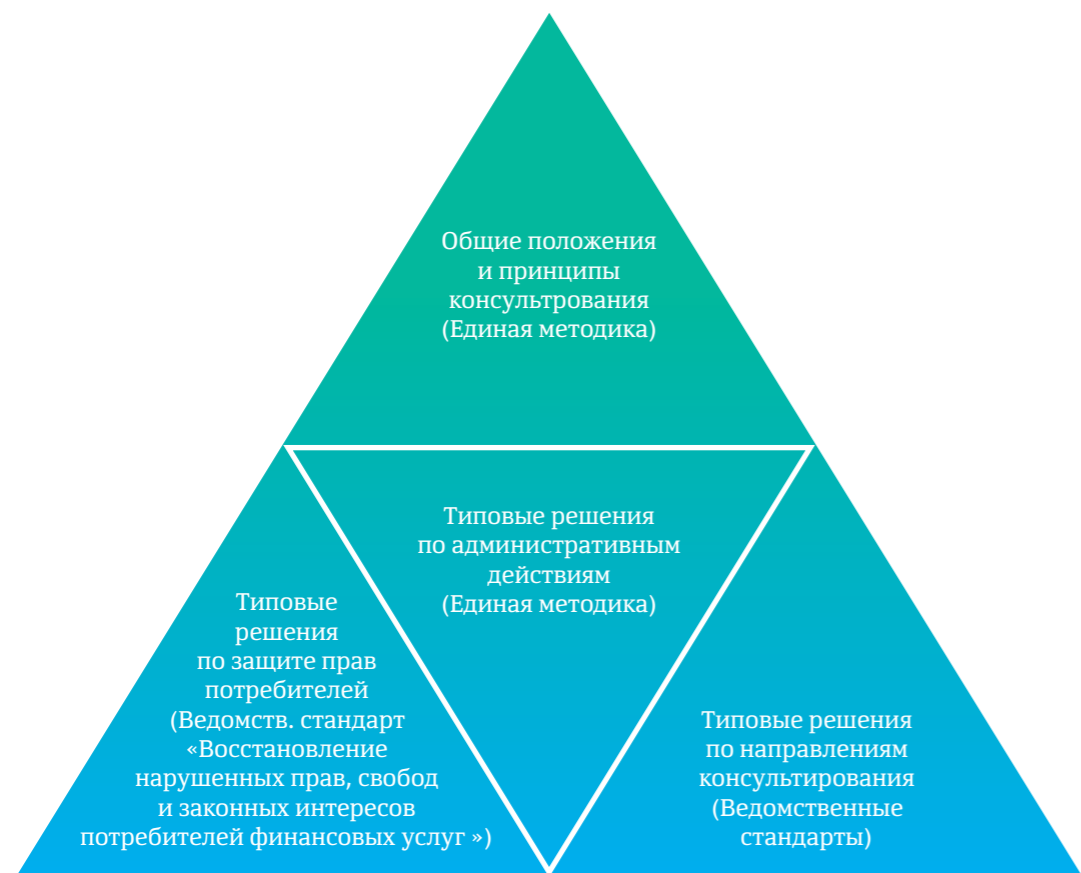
Общие положения и принципы консультрования (Единая методика)

Типовые решения по административным действиям (Единая методика)

Типовые решения по защите прав потребителей (Ведомств. стандарт «Восстановление нарушенных прав, свобод и законных интересов потребителей финансовых услуг »)

Типовые решения по направлениям консультирования (Ведомственные стандарты)